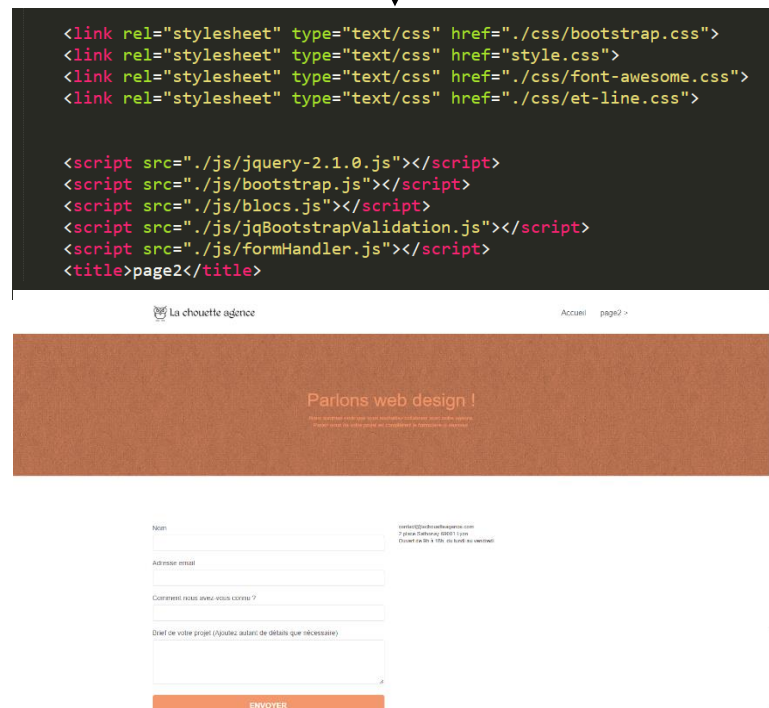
<link rel="stylesheet" type="text/css" href="./css/bootstrap.css">
<link rel="stylesheet" type="text/css" href="style.css">
<link rel="stylesheet" type="text/css" href="./css/font-awesome.css">
<link rel="stylesheet" type="text/css" href="./css/et-line.css">

<script src="./js/jquery-2.1.0.js"></script>
<script src="./js/bootstrap.js"></script>
<script src="./js/blocs.js"></script>
<script src="./js/jqBootstrapValidation.js"></script>
<script src="./js/formHandler.js"></script>
<title>page2</title>

La chouette agence

Accueil page2 >

Parlons web design !

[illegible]
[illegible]

Nom

Adresse email

Comment nous avez-vous connu ?

Brief de votre projet (Ajoutez autant de détails que nécessaire)

ENVOYER

contact@lachouetteagence.com
7 place Bellecour 69001 Lyon
Ouvert de 9h à 18h, du lundi au vendredi.